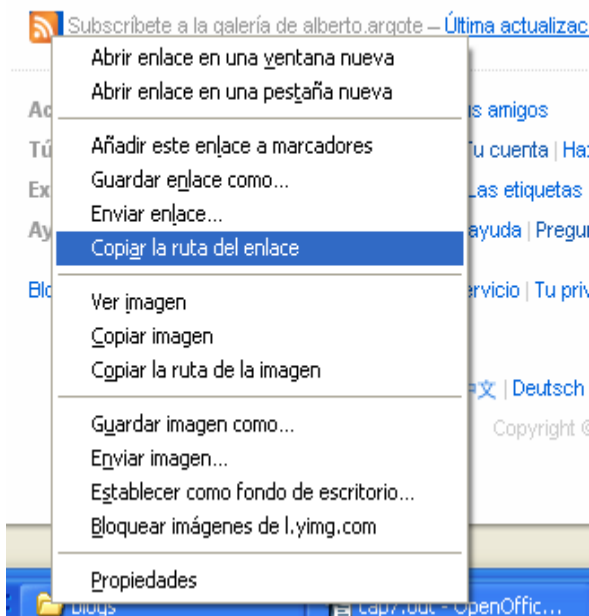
Subscríbete a la galería de alberto.argote – Última actualizac

Abrir enlace en una ventana nueva
Abrir enlace en una pestaña nueva

Añadir este enlace a marcadores
Guardar enlace como...
Enviar enlace...
Copiar la ruta del enlace

Ver imagen
Copiar imagen
Copiar la ruta de la imagen

Guardar imagen como...
Enviar imagen...
Establecer como fondo de escritorio...
Bloquear imágenes de l.yimg.com

Propiedades

Ac
Tú
Ex
Ay
Blo

s amigos
Tu cuenta | Ha
Las etiquetas
ayuda | Pregu
rvicio | Tu priv

中文 | Deutsch
Copyright ©

Blogs
cap7.odt - OpenOffic...